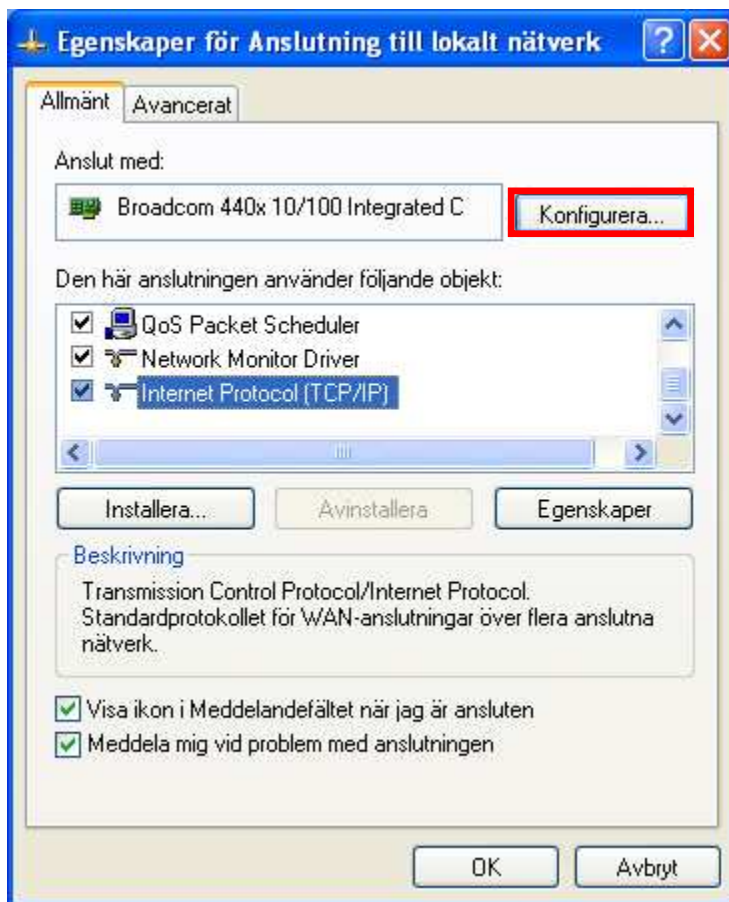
Egenskaper för Anslutning till lokalt nätverk

Allmänt | Avancerat

Anslut med:

Broadcom 440x 10/100 Integrated C

Konfigurera...

Den här anslutningen använder följande objekt:

QoS Packet Scheduler
Network Monitor Driver
Internet Protocol (TCP/IP)

Installera... | Avinstallera | Egenskaper

Beskrivning

Transmission Control Protocol/Internet Protocol. Standardprotokollet för WAN-anslutningar över flera anslutna nätverk.

Visa ikon i Meddelandefältet när jag är ansluten
Meddela mig vid problem med anslutningen

OK | Avbryt